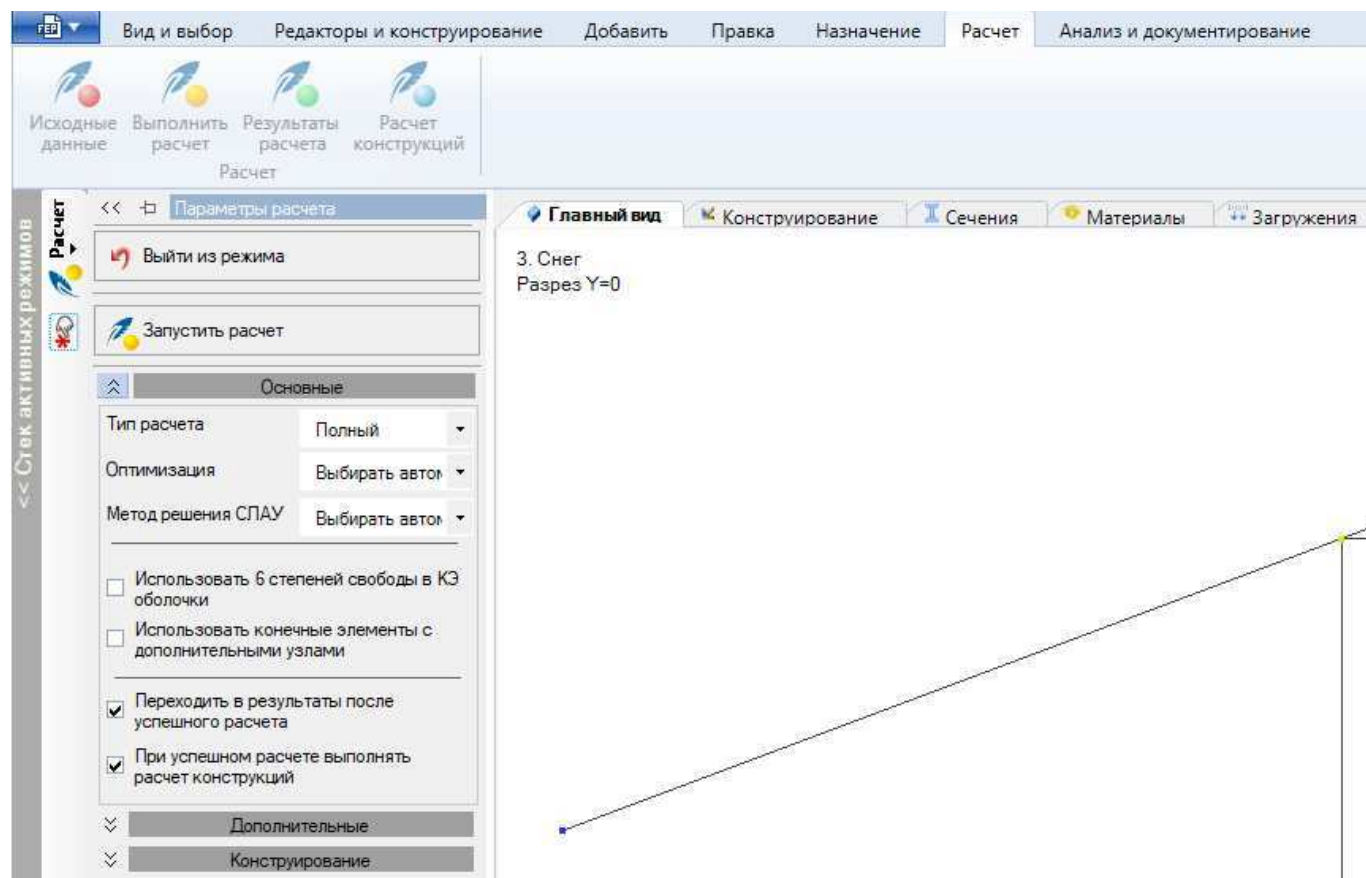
Вид и выбор	Редакторы и конструирование	Добавить	Правка	Назначение	Расчет	Анализ и документирование

Исходные данные
Выполнить расчет
Результаты расчета
Расчет конструкций
Расчет

<< Стек активных режимов

Расчет

<< Параметры расчета

Выйти из режима

Запустить расчет

Основные

Тип расчета	Полный
Оптимизация	Выбирать автом
Метод решения СЛАУ	Выбирать автом

Использовать 6 степеней свободы в КЭ оболочки

Использовать конечные элементы с дополнительными узлами

Переходить в результаты после успешного расчета

При успешном расчете выполнять расчет конструкций

Дополнительные

Конструирование

Главный вид	Конструирование	Сечения	Материалы	Загружения

3. Снег
Разрез Y=0